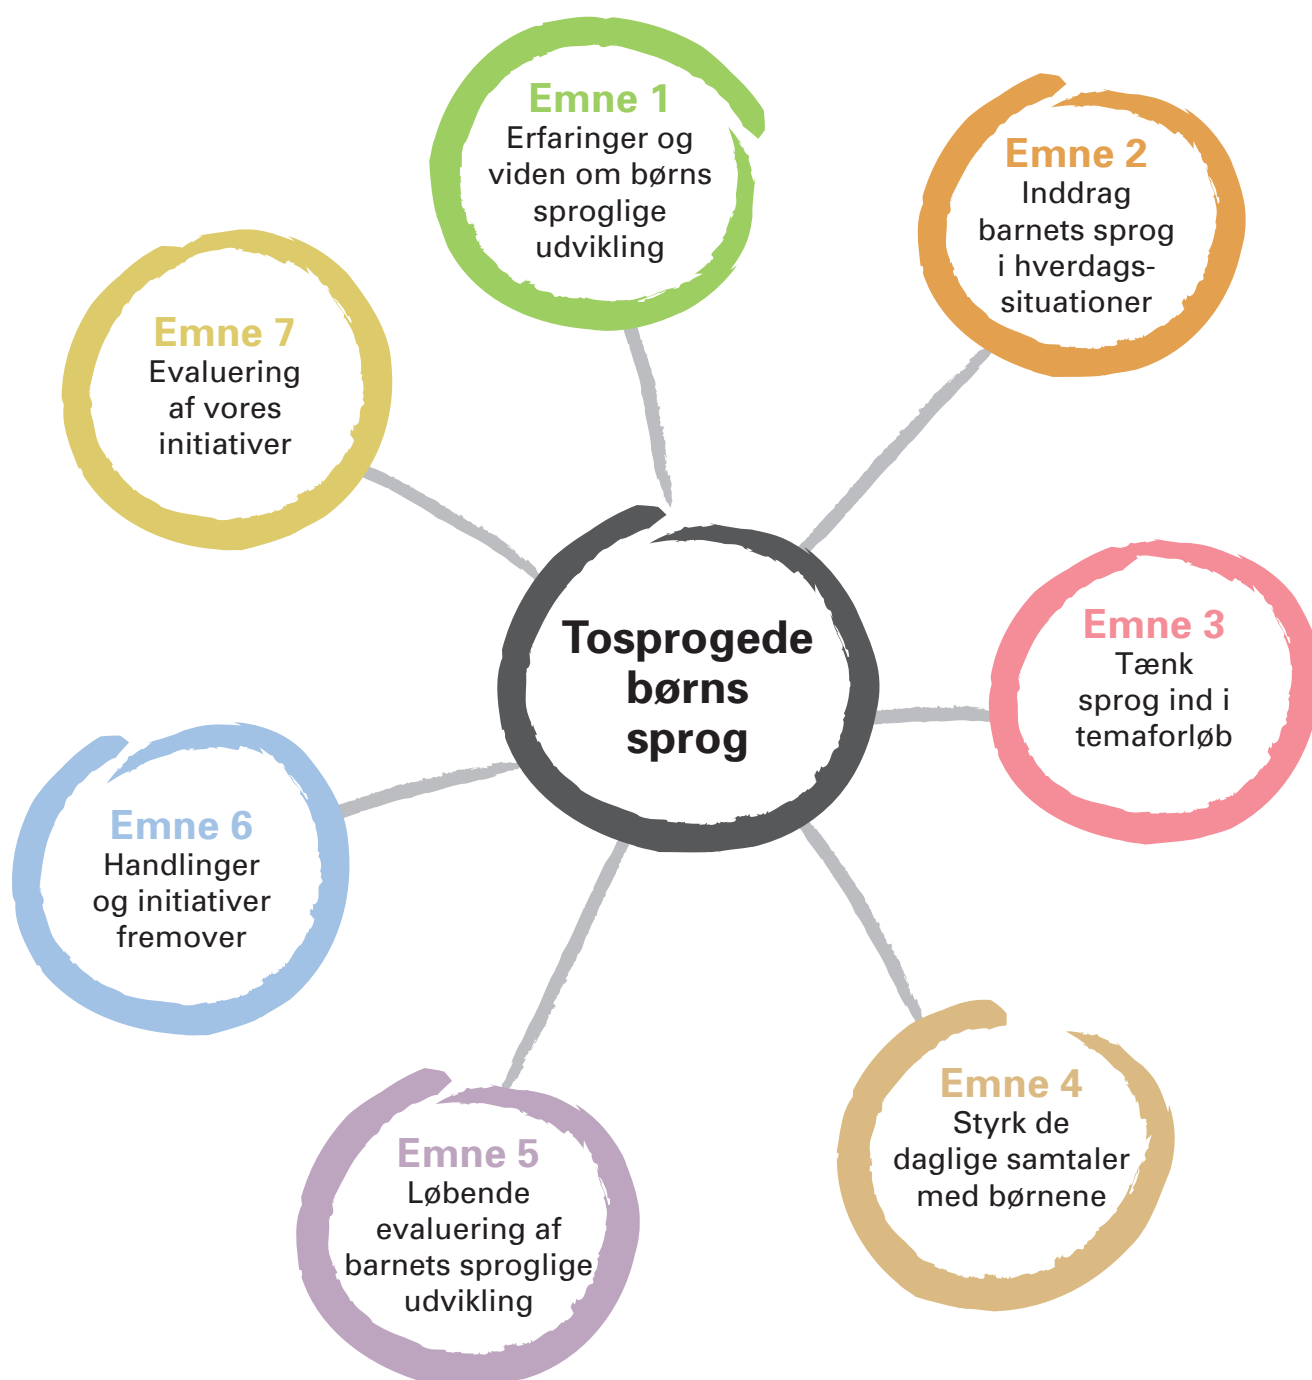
Emne 1
Erfaringer og viden om børns sproglige udvikling

Emne 2
Inddrag barnets sprog i hverdagssituationer

Emne 7
Evaluering af vores initiativer

Tosprogede børns sprog

Emne 3
Tænk sprog ind i temaforløb

Emne 6
Handlinger og initiativer fremover

Emne 4
Styrk de daglige samtaler med børnene

Emne 5
Løbende evaluering af barnets sproglige udvikling